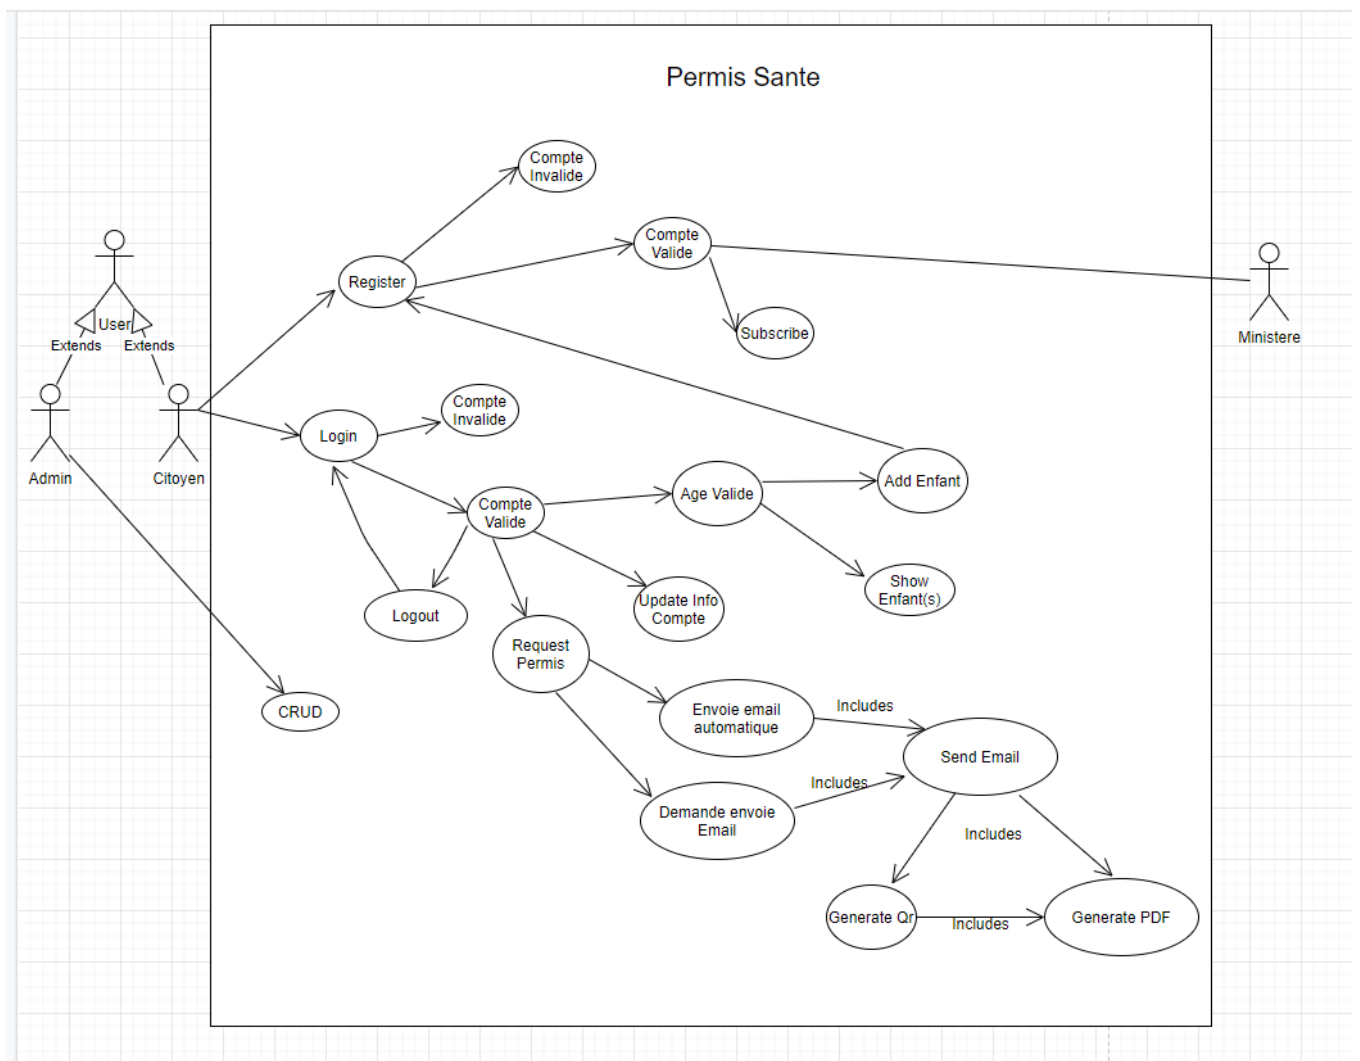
Permis Sante

User
Extends
Extends
Admin
Citoyen
Ministere

Compte Invalide
Register
Compte Valide
Subscribe
Login
Compte Invalide
Compte Valide
Age Valide
Add Enfant
Show Enfant(s)
Logout
Update Info Compte
Request Permis
CRUD
Envoie email automatique
Includes
Send Email
Includes
Demande envoie Email
Includes
Generate Qr
Includes
Generate PDF